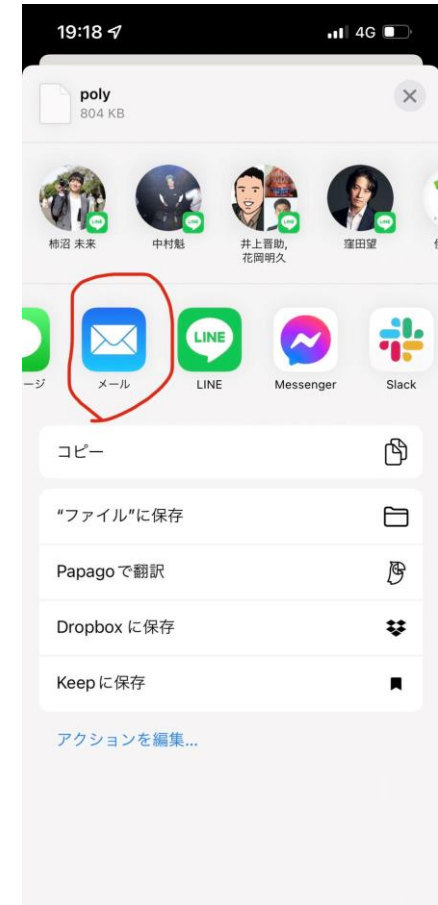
19:18
4G

poly
804 KB

LINE
柿沼 未来
LINE
中村魁
LINE
井上晋助,
花岡明久
LINE
窪田望

ージ
メール
LINE
LINE
Messenger
Slack

コピー

"ファイル"に保存

Papagoで翻訳

Dropboxに保存

Keepに保存

アクションを編集...